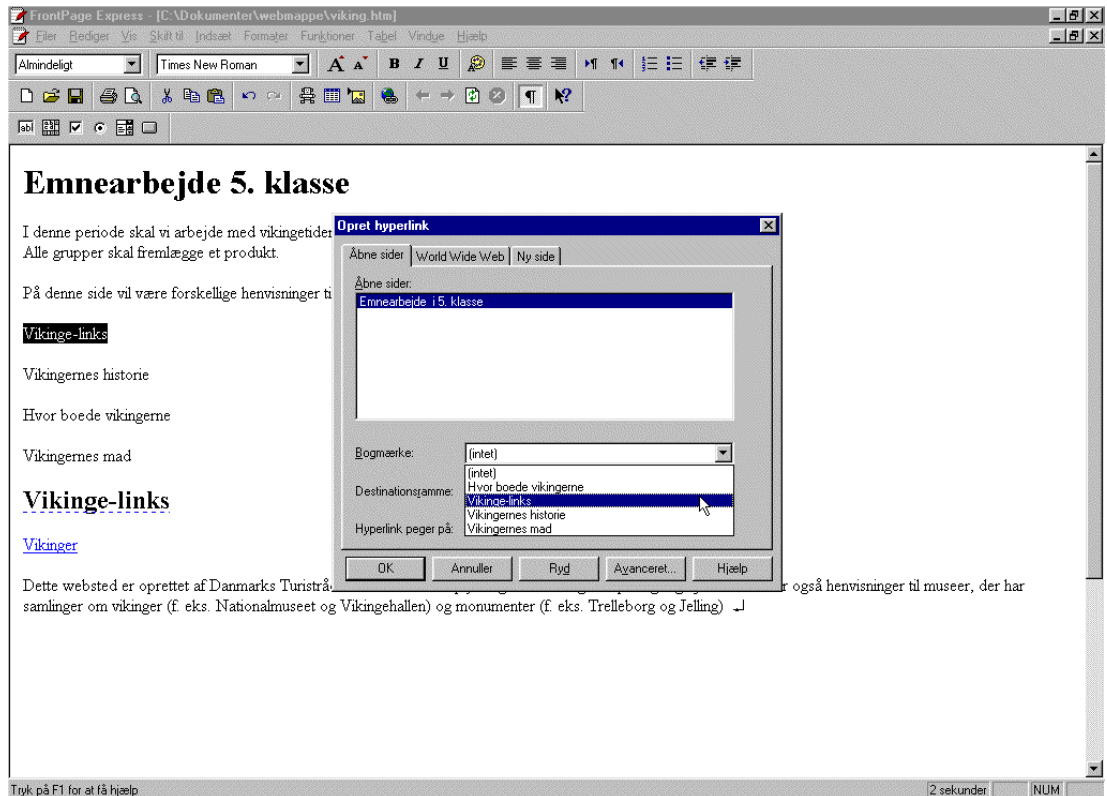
FrontPage Express - [C:\Dokumenter\webmappe\viking.htm]

Filer Rediger Vis Skift til Indsæt Formater Funktioner Tabel Vindue Hjælp

Almindeligt

Times New Roman

Emnearbejde 5. klasse

I denne periode skal vi arbejde med vikingetiden
Alle grupper skal fremlægge et produkt.

På denne side vil være forskellige henvisninger ti

Vikinge-links

Vikingernes historie

Hvor boede vikingerne

Vikingernes mad

Vikinge-links

Vikinger

Dette websted er oprettet af Danmarks Turistrå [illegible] r også henvisninger til museer, der har samlinger om vikinger (f. eks. Nationalmuseet og Vikingehallen) og monumenter (f. eks. Trelleborg og Jelling)

Opret hyperlink

Åbne sider

World Wide Web

Ny side

Åbne sider:

Emnearbejde i 5. klasse

Bogmærke:

(intet)

(intet)
Hvor boede vikingerne
Vikinge-links
Vikingernes historie
Vikingernes mad

Destinationsramme:

Hyperlink peger på:

OK

Annuller

Ryd

Avanceret...

Hjælp

Tryk på F1 for at få hjælp

2 sekunder

NUM